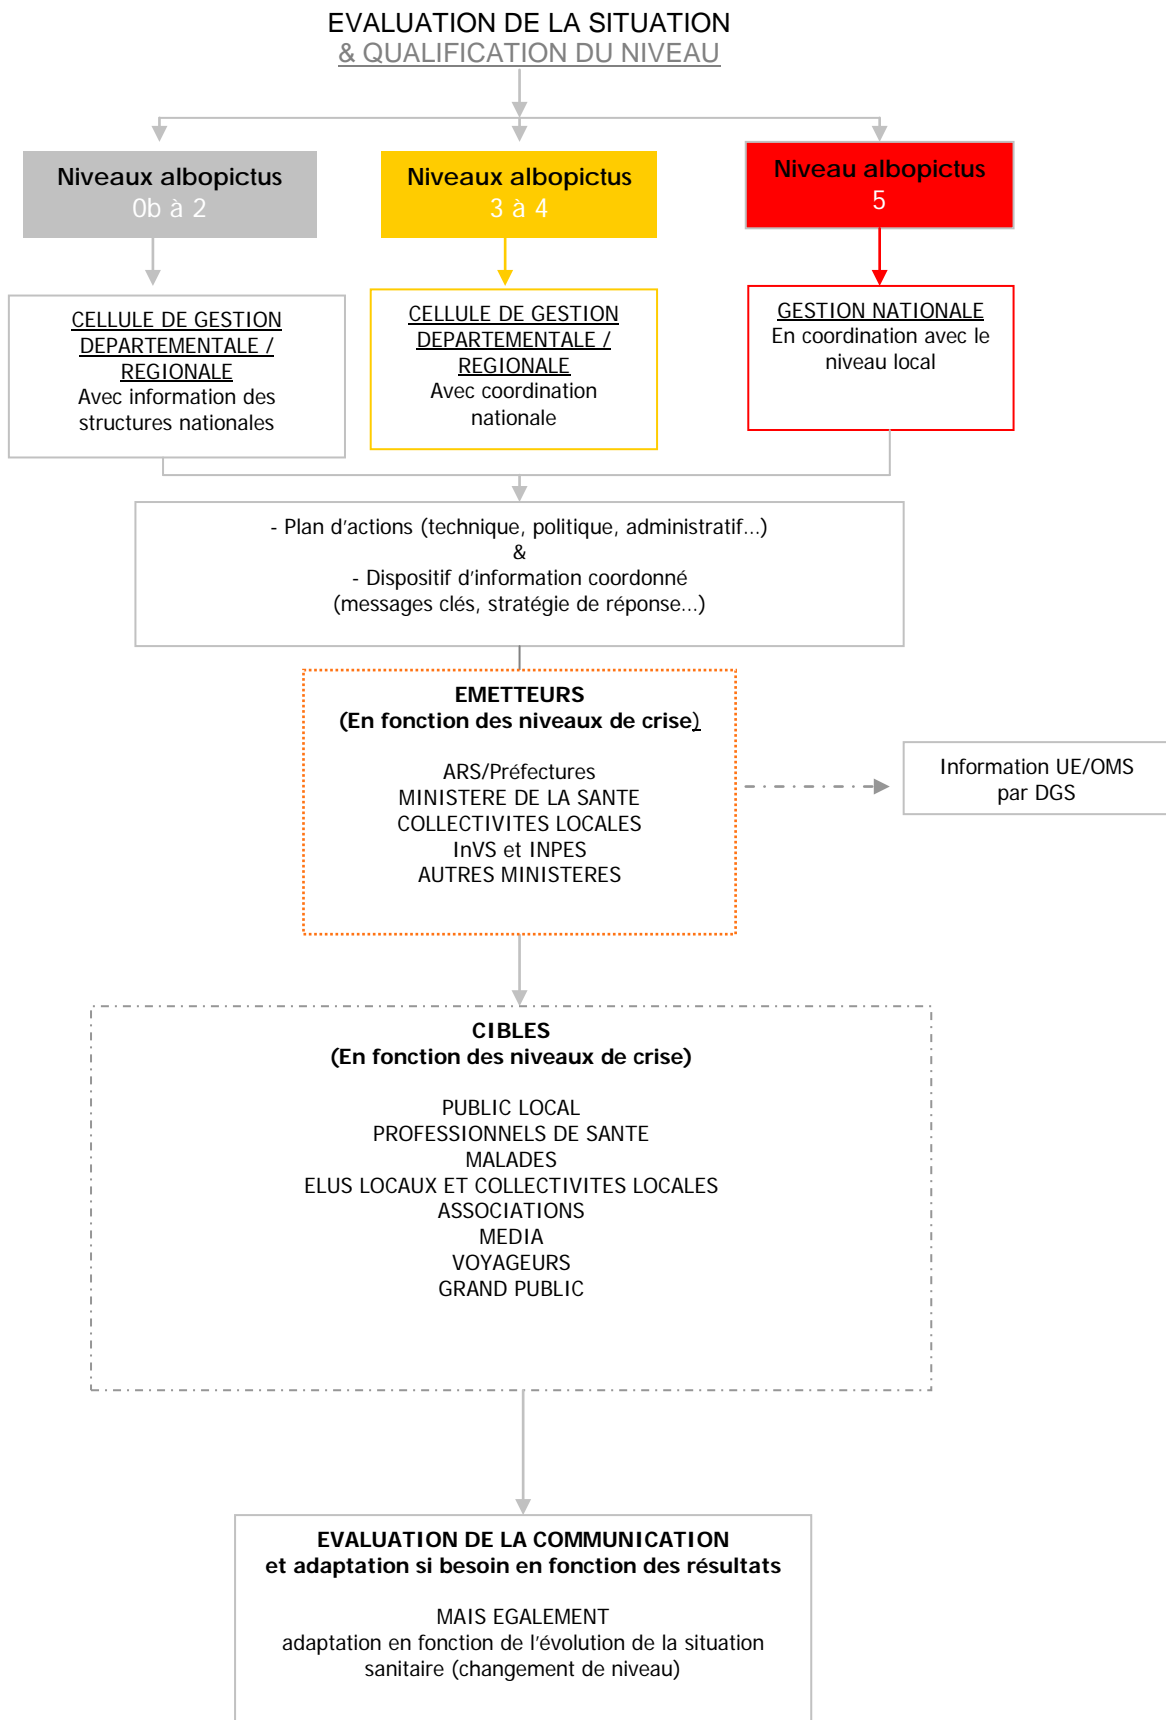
EVALUATION DE LA SITUATION
& QUALIFICATION DU NIVEAU

Niveaux albopictus
0b à 2

Niveaux albopictus
3 à 4

Niveau albopictus
5

CELLULE DE GESTION DEPARTEMENTALE / REGIONALE
Avec information des structures nationales

CELLULE DE GESTION DEPARTEMENTALE / REGIONALE
Avec coordination nationale

GESTION NATIONALE
En coordination avec le niveau local

- Plan d'actions (technique, politique, administratif…)
&
- Dispositif d'information coordonné
(messages clés, stratégie de réponse…)

EMETTEURS
(En fonction des niveaux de crise)

ARS/Préfectures
MINISTERE DE LA SANTE
COLLECTIVITES LOCALES
InVS et INPES
AUTRES MINISTERES

Information UE/OMS par DGS

CIBLES
(En fonction des niveaux de crise)

PUBLIC LOCAL
PROFESSIONNELS DE SANTE
MALADES
ELUS LOCAUX ET COLLECTIVITES LOCALES
ASSOCIATIONS
MEDIA
VOYAGEURS
GRAND PUBLIC

EVALUATION DE LA COMMUNICATION
et adaptation si besoin en fonction des résultats

MAIS EGALEMENT
adaptation en fonction de l'évolution de la situation sanitaire (changement de niveau)